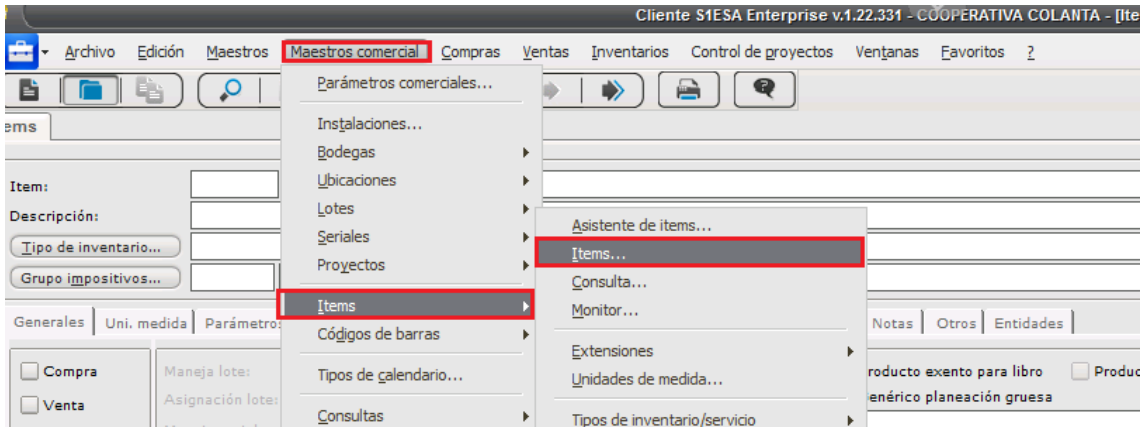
Cliente S1ESA Enterprise v.1.22.331 - COOPERATIVA COLANTA - [Ite

Archivo Edición Maestros Maestros comercial Compras Ventas Inventarios Control de proyectos Ventanas Favoritos ?

ems

Item:
Descripción:
Tipo de inventario...
Grupo impositivos...

Generales Uni. medida Parámetro

Compra
Venta

Maneja lote:
Asignación lote:

Parámetros comerciales...
Instalaciones...
Bodegas
Ubicaciones
Lotes
Seriales
Proyectos
Items
Códigos de barras
Tipos de calendario...
Consultas

Asistente de items...
Items...
Consulta...
Monitor...
Extensiones
Unidades de medida...
Tipos de inventario/servicio

Notas Otros Entidades

roducto exento para libro
enérico planeación gruesa
Produc